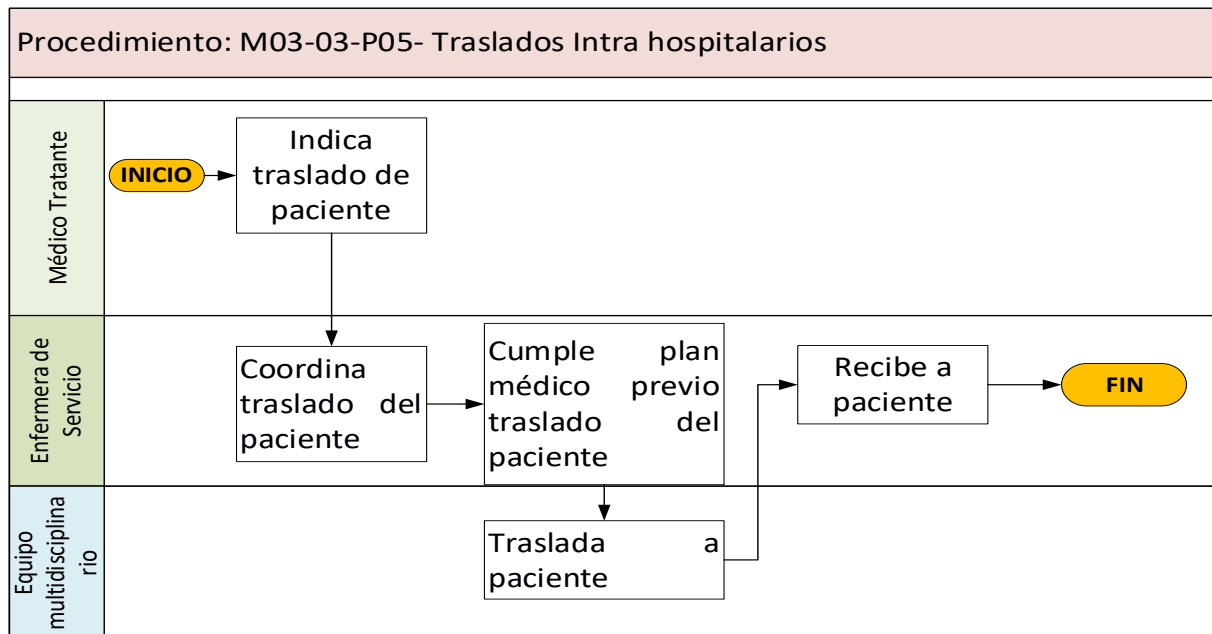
Procedimiento: M03-03-P05- Traslados Intra hospitalarios

Médico Tratante

INICIO

Indica traslado de paciente

Enfermera de Servicio

Coordina traslado del paciente

Cumple plan médico previo traslado del paciente

Recibe a paciente

FIN

Equipo multidisciplinario

Traslada a paciente